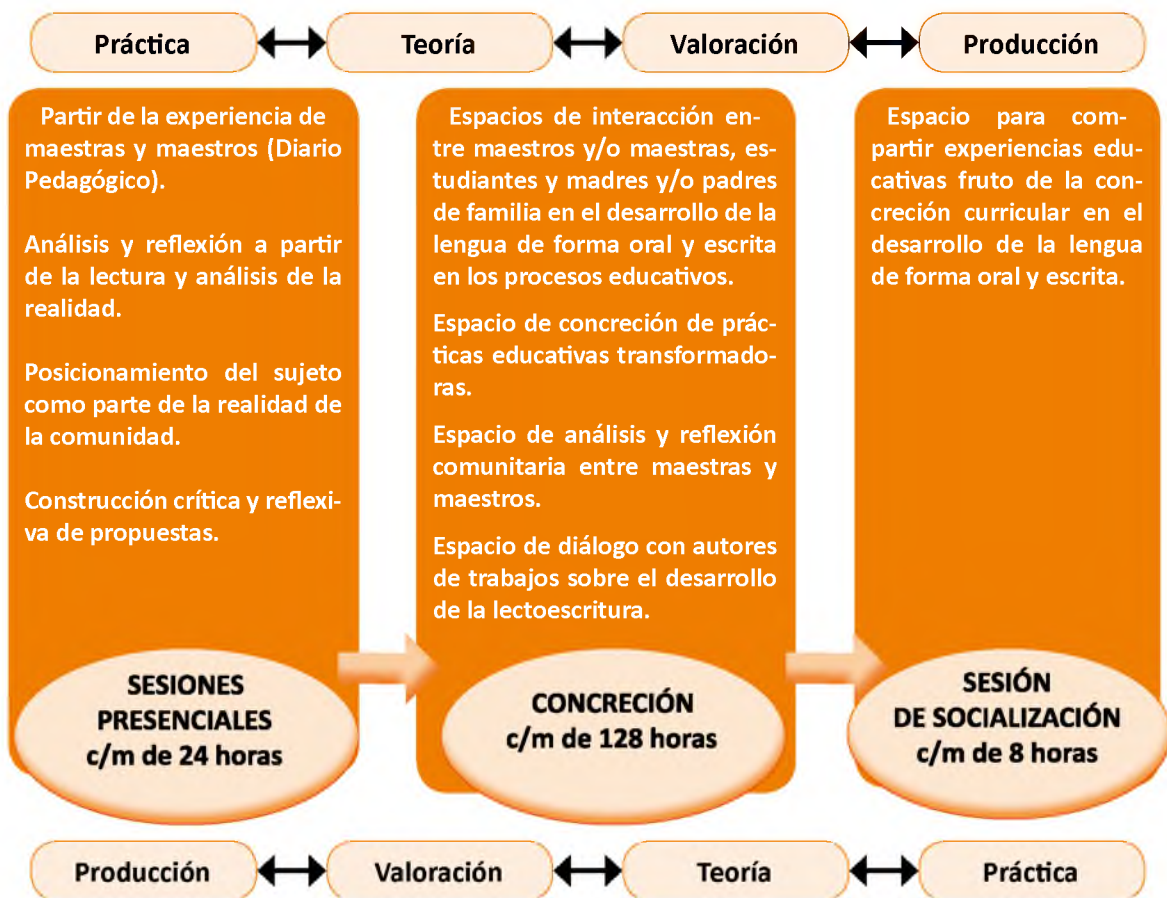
Práctica

Teoría

Valoración

Producción

Partir de la experiencia de maestras y maestros (Diario Pedagógico).

Análisis y reflexión a partir de la lectura y análisis de la realidad.

Posicionamiento del sujeto como parte de la realidad de la comunidad.

Construcción crítica y reflexiva de propuestas.

SESIONES PRESENCIALES
c/m de 24 horas

Espacios de interacción entre maestros y/o maestras, estudiantes y madres y/o padres de familia en el desarrollo de la lengua de forma oral y escrita en los procesos educativos.

Espacio de concreción de prácticas educativas transformadoras.

Espacio de análisis y reflexión comunitaria entre maestras y maestros.

Espacio de diálogo con autores de trabajos sobre el desarrollo de la lectoescritura.

CONCRECIÓN
c/m de 128 horas

Espacio para compartir experiencias educativas fruto de la concreción curricular en el desarrollo de la lengua de forma oral y escrita.

SESIÓN
DE SOCIALIZACIÓN
c/m de 8 horas

Producción

Valoración

Teoría

Práctica